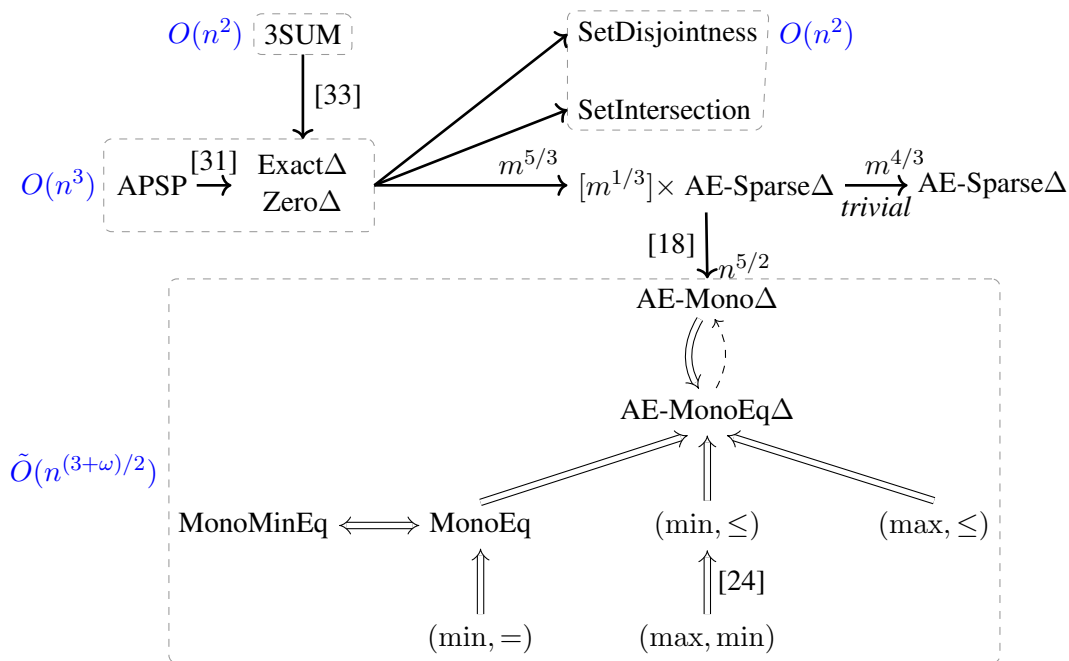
$O(n^2)$ 3SUM

[33]

SetDisjointness $O(n^2)$

SetIntersection

$O(n^3)$ APSP [31] Exact$\Delta$ Zero$\Delta$

$m^{5/3}$

$[m^{1/3}]\times$ AE-Sparse$\Delta$ $m^{4/3}$ *trivial* AE-Sparse$\Delta$

[18] $n^{5/2}$

AE-Mono$\Delta$

AE-MonoEq$\Delta$

$\tilde{O}(n^{(3+\omega)/2})$

MonoMinEq MonoEq $(\min, \leq)$ $(\max, \leq)$

[24]

$(\min, =)$ $(\max, \min)$